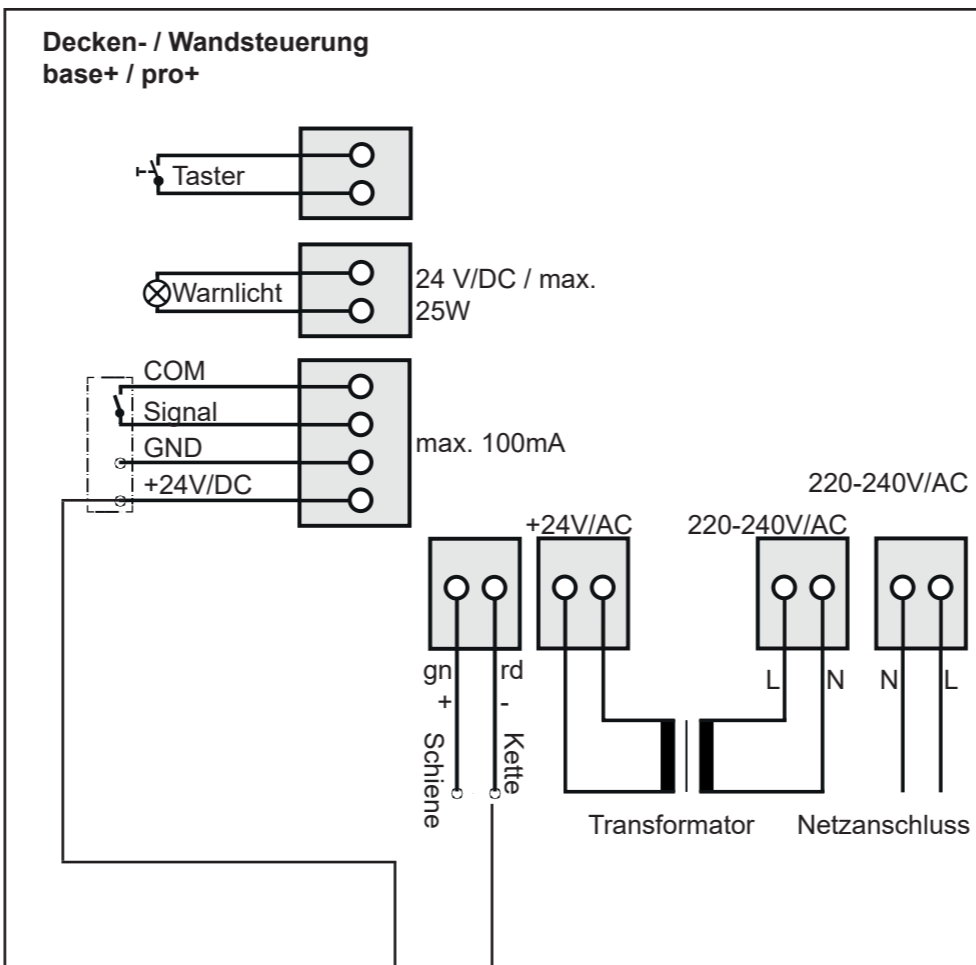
Decken- / Wandsteuerung
base+ / pro+

Taster

Warnlicht

24 V/DC / max.
25W

COM
Signal
GND
+24V/DC

max. 100mA

220-240V/AC

+24V/AC

220-240V/AC

gn
+
Schiene

rd
-
Kette

L N N L

Transformator

Netzanschluss